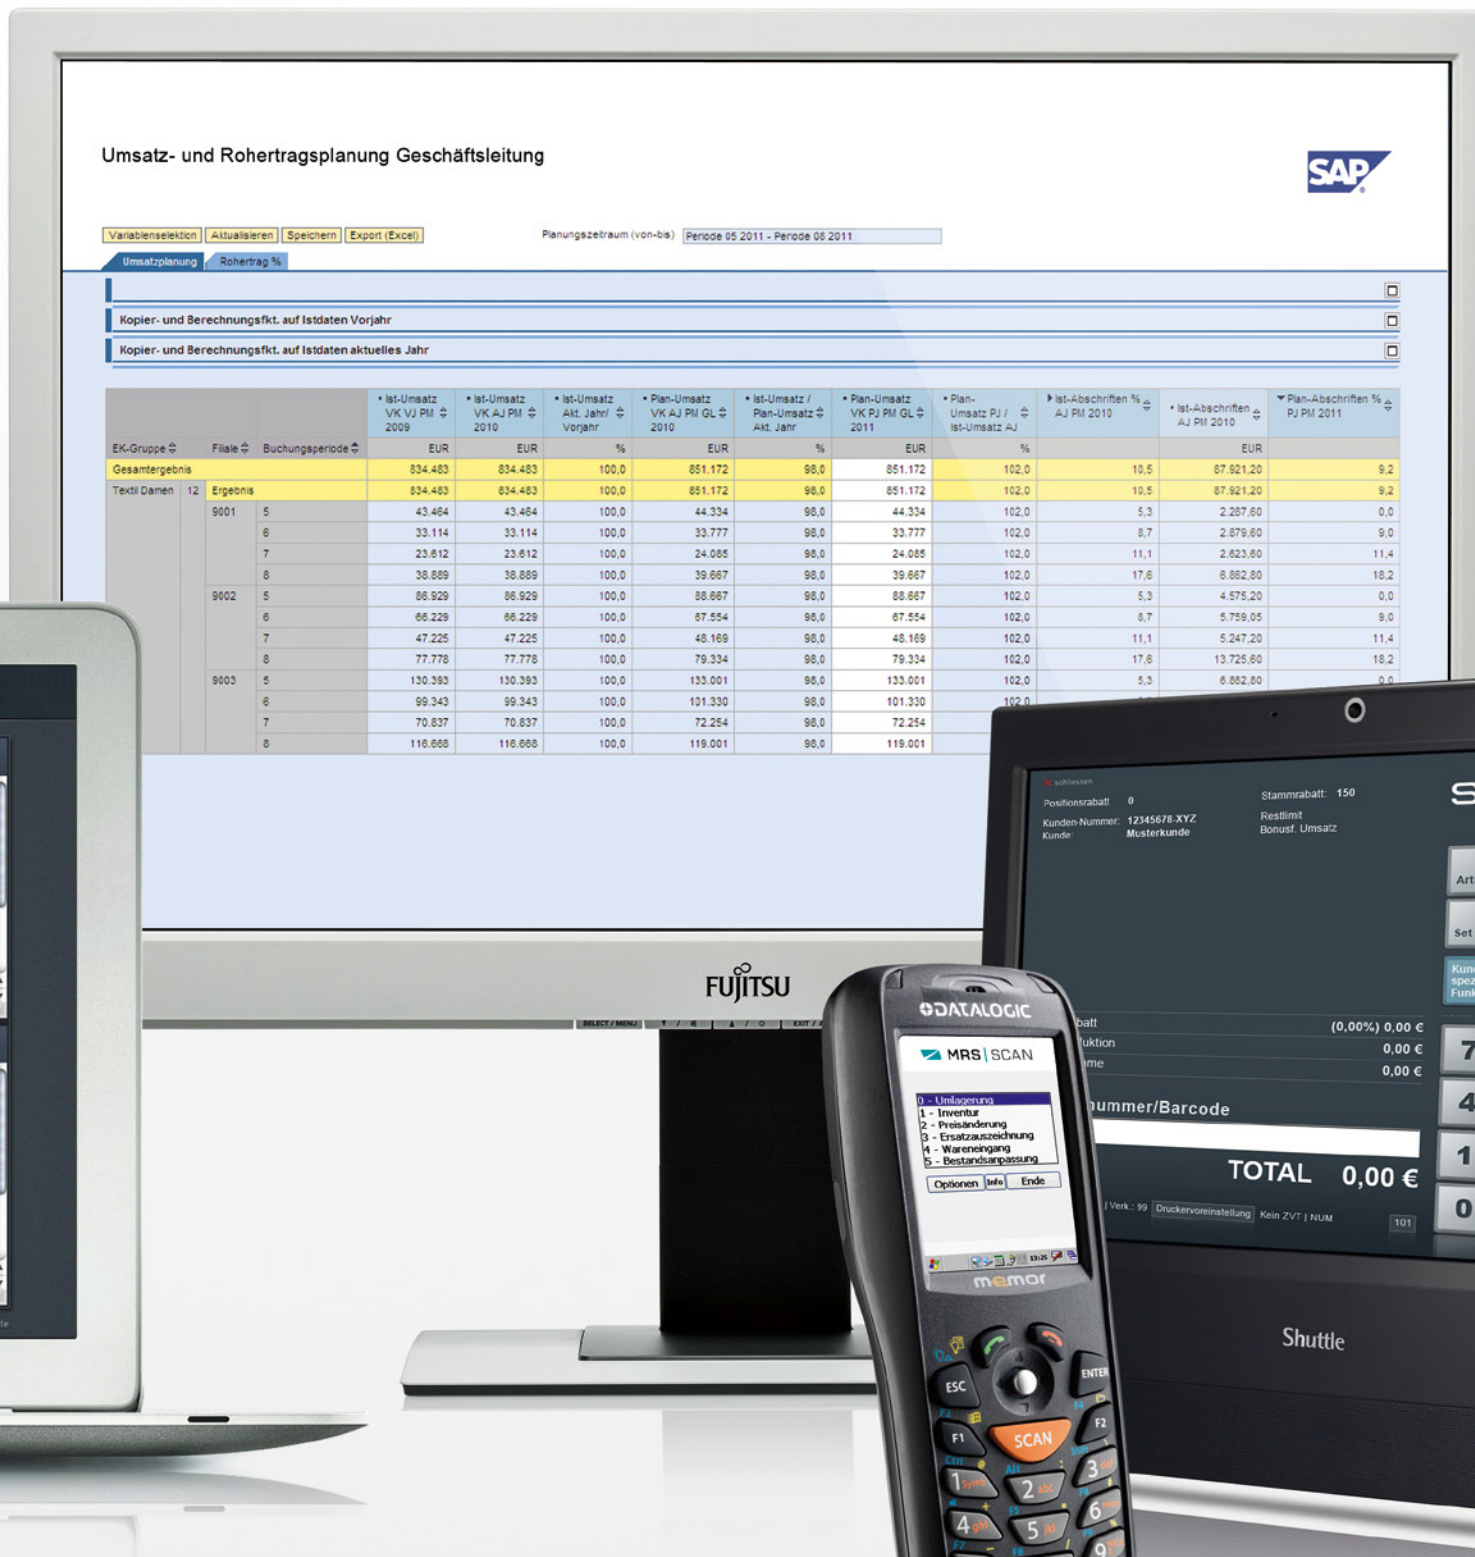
Umsatz- und Rohertragsplanung Geschäftsleitung

SAP

Variablenselektion | Aktualisieren | Speichern | Export (Excel)

Planungszeitraum (von-bis) Periode 05 2011 - Periode 08 2011

Umsatzplanung | Rohertrag %

Kopier- und Berechnungsfkt. auf Istdaten Vorjahr

Kopier- und Berechnungsfkt. auf Istdaten aktuelles Jahr

| EK-Gruppe | Filiale | Buchungsperiode | Ist-Umsatz VK VJ PM 2009 | Ist-Umsatz VK AJ PM 2010 | Ist-Umsatz Akt. Jahr/ Vorjahr | Plan-Umsatz VK AJ PM GL 2010 | Ist-Umsatz / Plan-Umsatz Akt. Jahr | Plan-Umsatz VK PJ PM GL 2011 | Plan-Umsatz PJ / Ist-Umsatz AJ | Ist-Abschriften % AJ PM 2010 | Ist-Abschriften AJ PM 2010 | Plan-Abschriften % PJ PM 2011 |
|---|---|---|---|---|---|---|---|---|---|---|---|---|
| | | | EUR | EUR | % | EUR | % | EUR | % | | EUR | |
| Gesamtergebnis | | | 834.483 | 834.483 | 100,0 | 851.172 | 98,0 | 851.172 | 102,0 | 10,5 | 87.921,20 | 9,2 |
| Textil Damen | 12 | Ergebnis | 834.483 | 834.483 | 100,0 | 851.172 | 98,0 | 851.172 | 102,0 | 10,5 | 87.921,20 | 9,2 |
| | 9001 | 5 | 43.464 | 43.464 | 100,0 | 44.334 | 98,0 | 44.334 | 102,0 | 5,3 | 2.287,60 | 0,0 |
| | | 6 | 33.114 | 33.114 | 100,0 | 33.777 | 98,0 | 33.777 | 102,0 | 8,7 | 2.879,60 | 9,0 |
| | | 7 | 23.612 | 23.612 | 100,0 | 24.085 | 98,0 | 24.085 | 102,0 | 11,1 | 2.623,60 | 11,4 |
| | | 8 | 38.889 | 38.889 | 100,0 | 39.667 | 98,0 | 39.667 | 102,0 | 17,6 | 6.862,80 | 18,2 |
| | 9002 | 5 | 86.929 | 86.929 | 100,0 | 88.667 | 98,0 | 88.667 | 102,0 | 5,3 | 4.575,20 | 0,0 |
| | | 6 | 66.229 | 66.229 | 100,0 | 67.554 | 98,0 | 67.554 | 102,0 | 8,7 | 5.759,05 | 9,0 |
| | | 7 | 47.225 | 47.225 | 100,0 | 48.169 | 98,0 | 48.169 | 102,0 | 11,1 | 5.247,20 | 11,4 |
| | | 8 | 77.778 | 77.778 | 100,0 | 79.334 | 98,0 | 79.334 | 102,0 | 17,6 | 13.725,60 | 18,2 |
| | 9003 | 5 | 130.393 | 130.393 | 100,0 | 133.001 | 98,0 | 133.001 | 102,0 | 5,3 | 6.862,80 | 0,0 |
| | | 6 | 99.343 | 99.343 | 100,0 | 101.330 | 98,0 | 101.330 | 102,0 | | | |
| | | 7 | 70.837 | 70.837 | 100,0 | 72.254 | 98,0 | 72.254 | | | | |
| | | 8 | 116.668 | 116.668 | 100,0 | 119.001 | 98,0 | 119.001 | | | | |

FUJITSU

schliessen
Positionsrabatt 0
Kunden-Nummer: 12345678-XYZ
Kunde: Musterkunde
Stammrabatt: 150
Restlimit
Bonusf. Umsatz
batt (0,00%) 0,00 €
uktion 0,00 €
me 0,00 €
nummer/Barcode
TOTAL 0,00 €
| Verk.: 99 Druckervoreinstellung Kein ZVT | NUM 101
Art
Set
Kun spez Funk
7
4
1
0

Shuttle

DATALOGIC
MRS | SCAN
0 - Umlagerung
1 - Inventur
2 - Preisänderung
3 - Ersatzauszeichnung
4 - Wareneingang
5 - Bestandsanpassung
Optionen Info Ende
memor
ESC ENTER F1 F2 SCAN 1 2 3 4 5 6